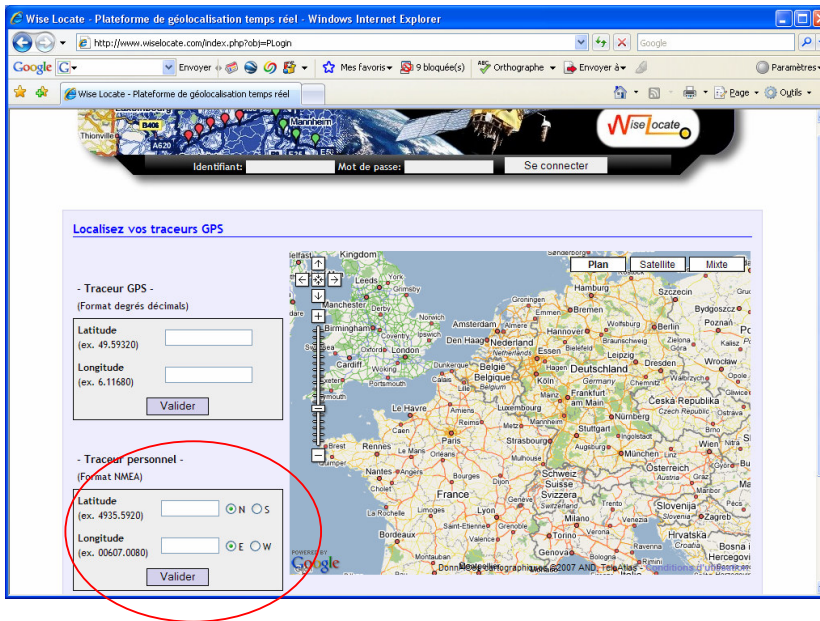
Wise Locate - Plateforme de géolocalisation temps réel - Windows Internet Explorer

http://www.wiselocate.com/index.php?obj=PLogin

Google

Google Envoyer 9 bloquée(s) Orthographe Envoyer à Paramètres

Mes favoris

Wise Locate - Plateforme de géolocalisation temps réel

Page Outils

Wise Locate

Identifiant: Mot de passe: Se connecter

Localisez vos traceurs GPS

- Traceur GPS -
(Format degrés décimals)

Latitude
(ex. 49.59320)

Longitude
(ex. 6.11680)

Valider

- Traceur personnel -
(Format NMEA)

Latitude
(ex. 4935.5920) N S

Longitude
(ex. 00607.0080) E W

Valider

Plan Satellite Mixte

Kingdom Leeds Manchester Birmingham Cardiff London Amsterdam Nederland Hamburg Bremen Hannover Berlin Poznań Essen Leipzig Dresden Belgique Köln Deutschland Frankfurt Praha Česká Republika Luxembourg Nürnberg Le Havre Paris Strasbourg Stuttgart München Brest Rennes Nantes France Schweiz Suisse Svizzera Österreich Slovenija Milano Lyon Bordeaux Genova Hrvatska Bosna i Hercegovi

POWERED BY Google

Données cartographiques ©2007 AND, Tele Atlas - Conditions d'utilisation